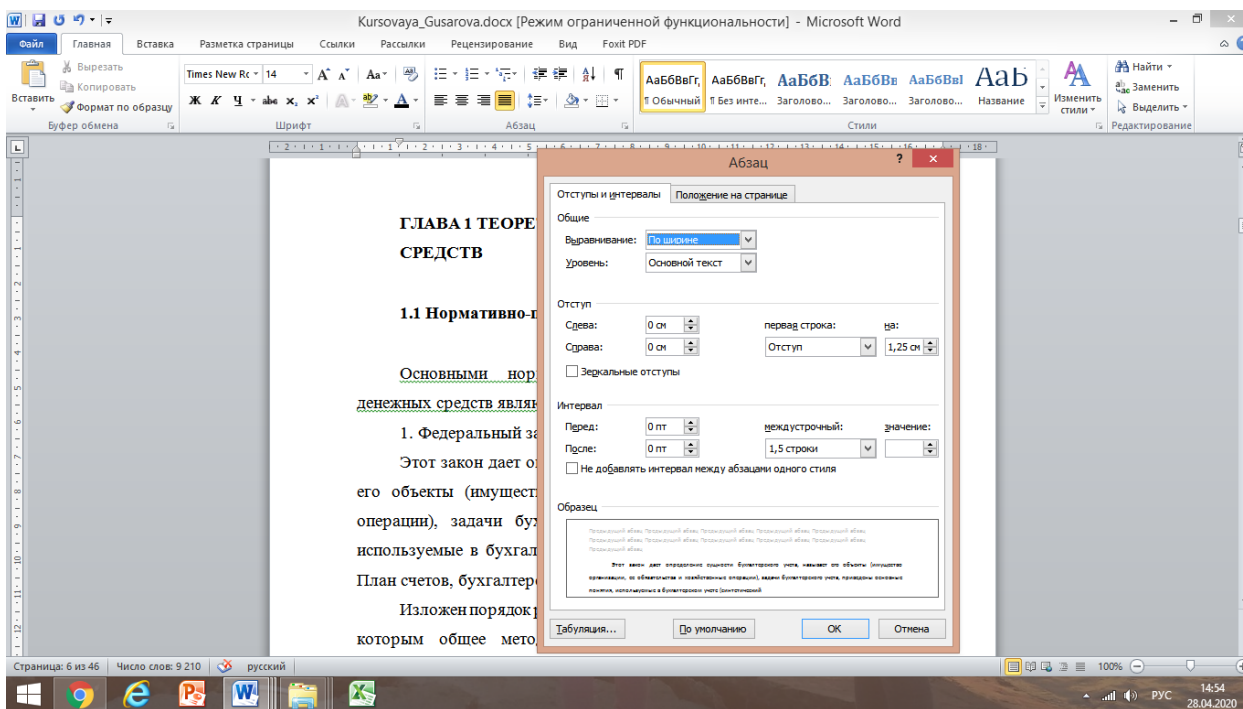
Kursovaya_Gusarova.docx [Режим ограниченной функциональности] - Microsoft Word

Файл Главная Вставка Разметка страницы Ссылки Рассылки Рецензирование Вид Foxit PDF

Вырезать
Копировать
Вставить
Формат по образцу
Буфер обмена
Times New Rc 14
Шрифт
Абзац
АаБбВвГг, ¶ Обычный
АаБбВвГг, ¶ Без инте...
АаБбВ Заголово...
АаБбВв Заголово...
АаБбВвІ Заголово...
АаВ Название
Изменить стили
Стили
Найти
Заменить
Выделить
Редактирование

ГЛАВА 1 ТЕОРЕ
СРЕДСТВ

1.1 Нормативно-п

Основными нор
денежных средств являю
1. Федеральный за
Этот закон дает о
его объекты (имуществ
операции), задачи бух
используемые в бухгал
План счетов, бухгалтер
Изложен порядок
которым общее мето

Абзац

Отступы и интервалы | Положение на странице

Общие
Выравнивание: По ширине
Уровень: Основной текст

Отступ
Слева: 0 см
Справа: 0 см
первая строка: Отступ
на: 1,25 см
Зеркальные отступы

Интервал
Перед: 0 пт
После: 0 пт
междустрочный: 1,5 строки
значение:
Не добавлять интервал между абзацами одного стиля

Образец
Предыдущий абзац Предыдущий абзац Предыдущий абзац Предыдущий абзац Предыдущий абзац Предыдущий абзац Предыдущий абзац Предыдущий абзац Предыдущий абзац Предыдущий абзац Предыдущий абзац
Этот закон дает определение сущности бухгалтерского учета, называет его объекты (имущество организации, ее обязательства и хозяйственные операции), задачи бухгалтерского учета, приводит основные понятия, используемые в бухгалтерском учете (синтетический

Табуляция... По умолчанию ОК Отмена

Страница: 6 из 46 Число слов: 9 210 русский 100%
РУС 14:54 28.04.2020